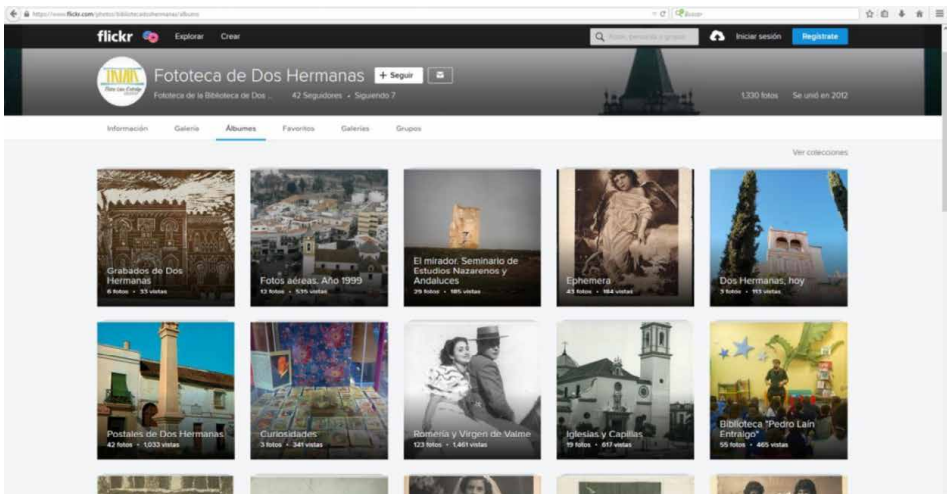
https://www.flickr.com/photos/bibliotecadoshermanas/albums

Buscar

flickr Explorar Crear

Fotos, personas o grupos

Iniciar sesión Regístrate

Fototeca de Dos Hermanas + Seguir

Fototeca de la Biblioteca de Dos ... 42 Seguidores • Siguiendo 7

1.330 fotos Se unió en 2012

Información Galería Álbumes Favoritos Galerías Grupos

Ver colecciones

Grabados de Dos Hermanas
6 fotos • 33 vistas

Fotos aéreas. Año 1999
13 fotos • 535 vistas

El mirador. Seminario de Estudios Nazarenos y Andaluces
29 fotos • 185 vistas

Ephemera
43 fotos • 164 vistas

Dos Hermanas, hoy
3 fotos • 113 vistas

Postales de Dos Hermanas
42 fotos • 1.033 vistas

Curiosidades
3 fotos • 341 vistas

Romería y Virgen de Valme
123 fotos • 1.461 vistas

Iglesias y Capillas
19 fotos • 617 vistas

Biblioteca "Pedro Laín Entralgo"
55 fotos • 465 vistas